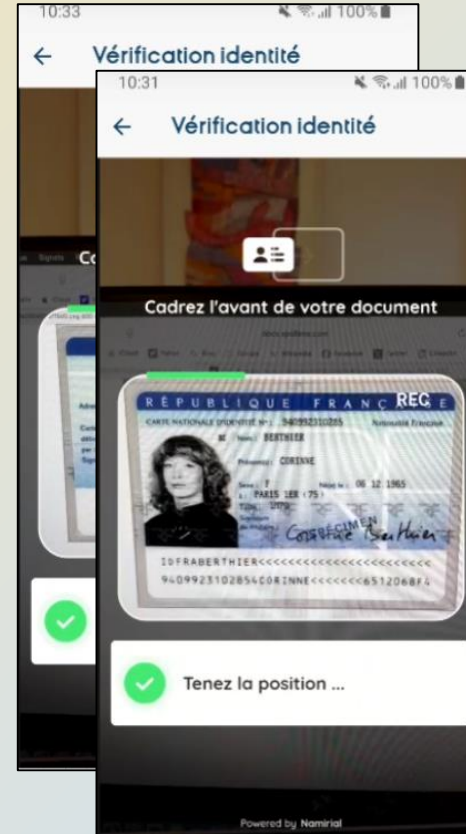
10:33
100%
←
Vérification identité
Co

10:31
100%
←
Vérification identité
Cadrez l'avant de votre document
RÉPUBLIQUE FRANÇAISE REC
CARTE NATIONALE D'IDENTITÉ N°: 940992310285 Nationalité Française
Nom: BERTHIER
Prénom(s): CORINNE
Sexe: F Né(e) le: 06 12 1965
à: PARIS 1ER (75)
Taille: 1,70m
SPECIMEN
IDFRABERTHIER<<<<<<<<<<<<<<<<<<<<<<<<
9409923102854CORINNE<<<<<<<6512068F4
Tenez la position ...
Powered by Namirial